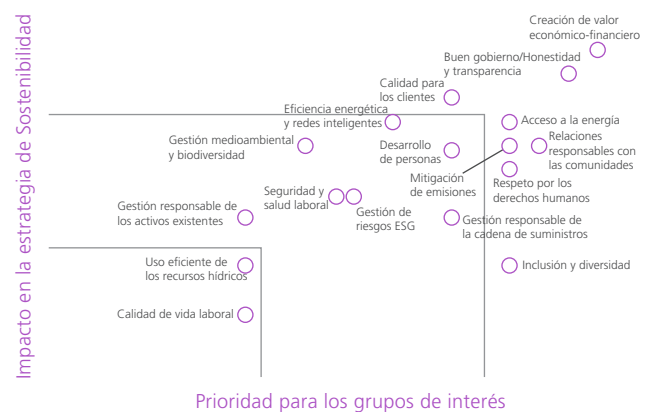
Impacto en la estrategia de Sostenibilidad

Creación de valor económico-financiero

Buen gobierno/Honestidad y transparencia

Calidad para los clientes

Eficiencia energética y redes inteligentes

Acceso a la energía

Relaciones responsables con las comunidades

Gestión medioambiental y biodiversidad

Desarrollo de personas

Mitigación de emisiones

Respeto por los derechos humanos

Seguridad y salud laboral

Gestión de riesgos ESG

Gestión responsable de los activos existentes

Gestión responsable de la cadena de suministros

Uso eficiente de los recursos hídricos

Inclusión y diversidad

Calidad de vida laboral

Prioridad para los grupos de interés